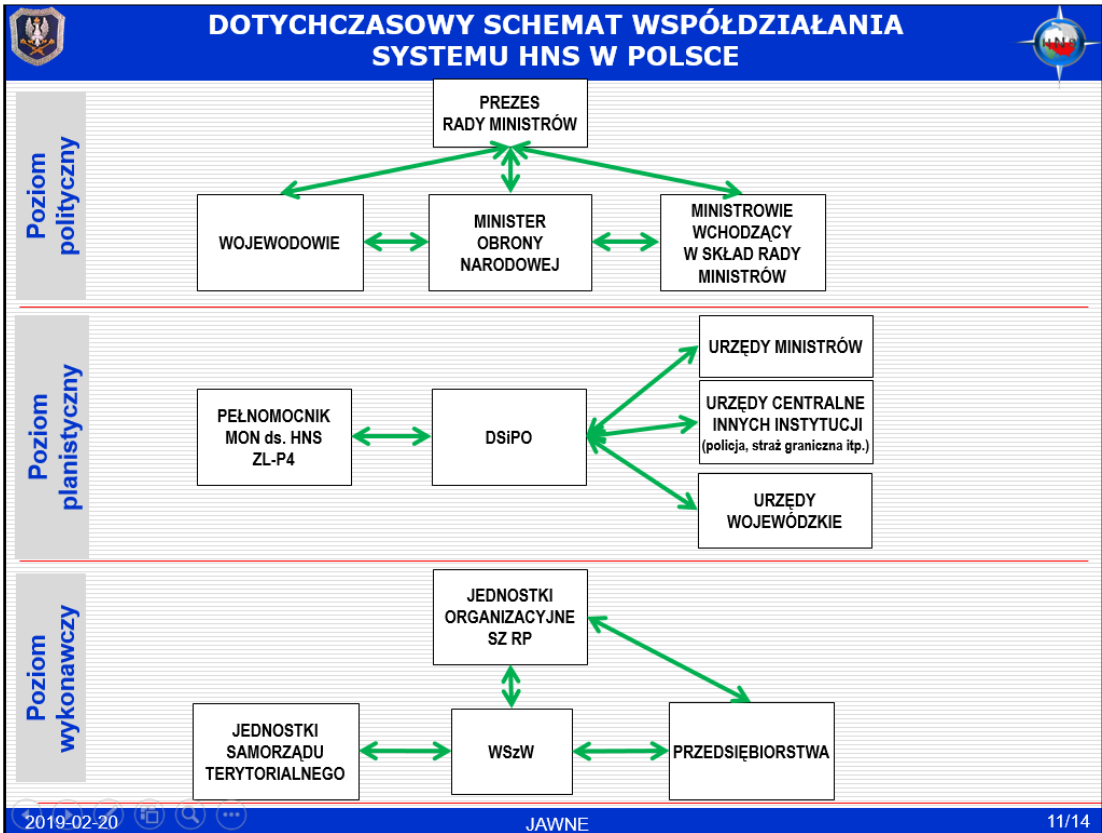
DOTYCHCZASOWY SCHEMAT WSPÓŁDZIAŁANIA SYSTEMU HNS W POLSCE

HNS

Poziom polityczny

PREZES RADY MINISTRÓW

WOJEWODOWIE

MINISTER OBRONY NARODOWEJ

MINISTROWIE WCHODZĄCY W SKŁAD RADY MINISTRÓW

Poziom planistyczny

PEŁNOMOCNIK MON ds. HNS ZL-P4

DSiPO

URZĘDY MINISTRÓW

URZĘDY CENTRALNE INNYCH INSTYTUCJI (policja, straż graniczna itp.)

URZĘDY WOJEWÓDZKIE

Poziom wykonawczy

JEDNOSTKI ORGANIZACYJNE SZ RP

JEDNOSTKI SAMORZĄDU TERYTORIALNEGO

WSzW

PRZEDSIĘBIORSTWA

2019-02-20

JAWNE

11/14